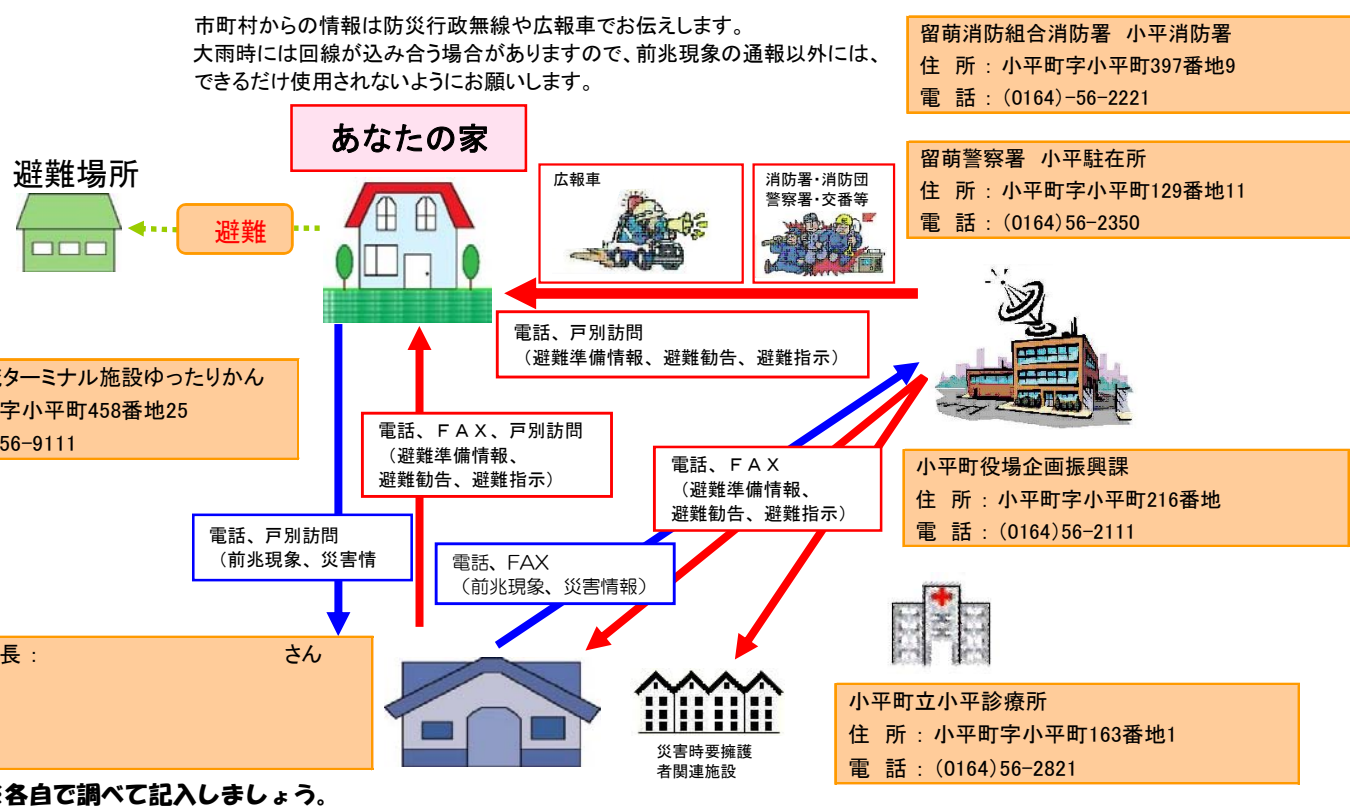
市町村からの情報は防災行政無線や広報車でお伝えします。
大雨時には回線が込み合う場合がありますので、前兆現象の通報以外には、できるだけ使用されないようにお願いします。

留萌消防組合消防署　小平消防署
住　所：小平町字小平町397番地9
電　話：(0164)-56-2221

留萌警察署　小平駐在所
住　所：小平町字小平町129番地11
電　話：(0164)56-2350

あなたの家

避難場所

避難

広報車

消防署・消防団
警察署・交番等

電話、戸別訪問
（避難準備情報、避難勧告、避難指示）

ターミナル施設ゆったりかん
字小平町458番地25
56-9111

電話、ＦＡＸ、戸別訪問
（避難準備情報、
避難勧告、避難指示）

電話、ＦＡＸ
（避難準備情報、
避難勧告、避難指示）

小平町役場企画振興課
住　所：小平町字小平町216番地
電　話：(0164)56-2111

電話、戸別訪問
（前兆現象、災害情

電話、FAX
（前兆現象、災害情報）

長：　　　　　　　　　　　さん

災害時要擁護
者関連施設

小平町立小平診療所
住　所：小平町字小平町163番地1
電　話：(0164)56-2821

各自で調べて記入しましょう。